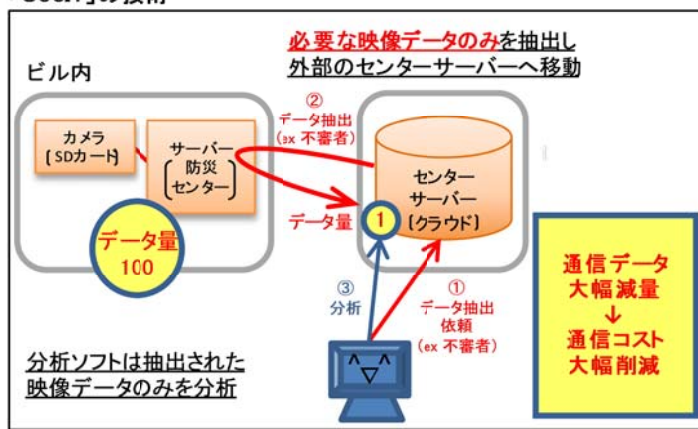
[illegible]の技術

必要な映像データのみを抽出し
外部のセンターサーバーへ移動

ビル内

カメラ
〔SDカード〕

サーバー
〔防災センター〕

データ量
100

②
データ抽出
(ex 不審者)

データ量

1

センター
サーバー
〔クラウド〕

③
分析

①
データ抽出
依頼
(ex 不審者)

^▽^

通信データ
大幅減量
↓
通信コスト
大幅削減

分析ソフトは抽出された
映像データのみを分析